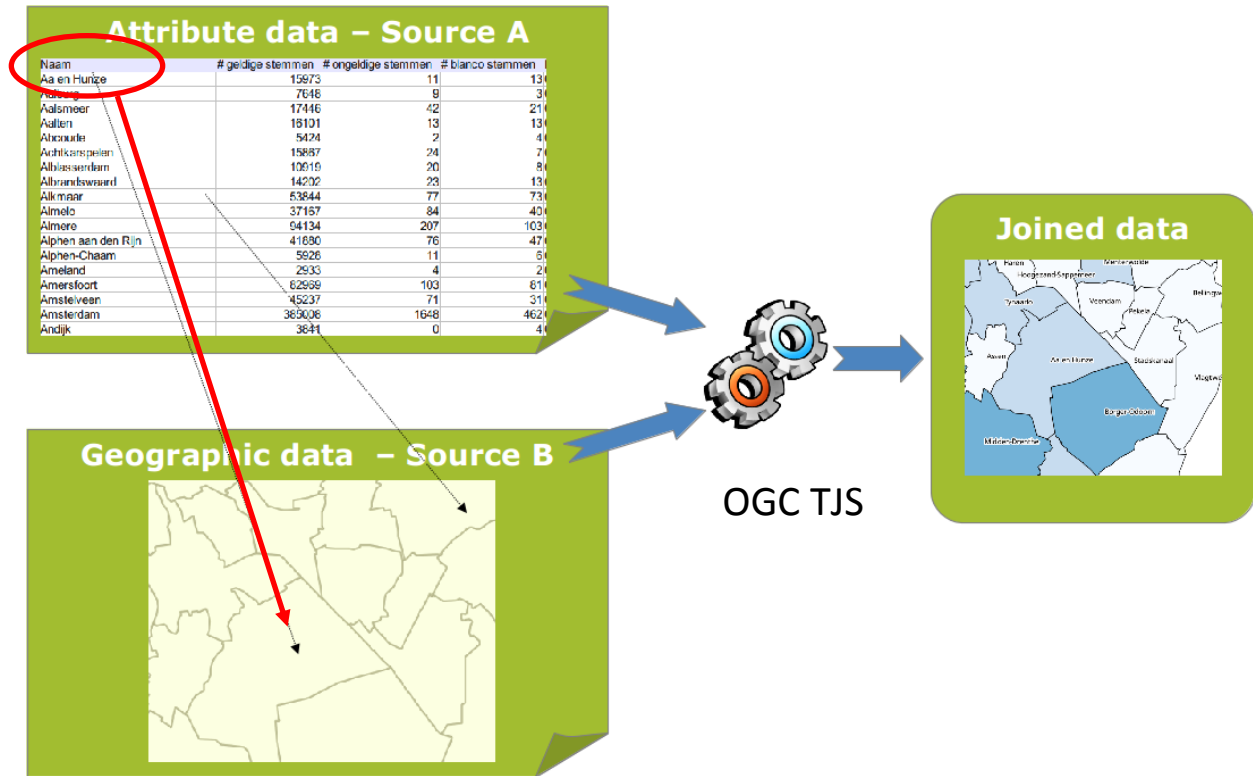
Attribute data – Source A

| Naam | # geldige stemmen | # ongeldige stemmen | # blanco stemmen |
|---|---|---|---|
| Aa en Hunze | 15973 | 11 | 13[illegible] |
| Aalburg | 7648 | 9 | 3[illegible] |
| Aalsmeer | 17446 | 42 | 21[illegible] |
| Aalten | 16101 | 13 | 13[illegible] |
| Abcoude | 5424 | 2 | 4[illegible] |
| Achtkarspelen | 15887 | 24 | 7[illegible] |
| Alblasserdam | 10919 | 20 | 8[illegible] |
| Albrandswaard | 14202 | 23 | 13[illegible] |
| Alkmaar | 53844 | 77 | 73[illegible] |
| Almelo | 37167 | 84 | 40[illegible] |
| Almere | 94134 | 207 | 103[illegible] |
| Alphen aan den Rijn | 41680 | 76 | 47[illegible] |
| Alphen-Chaam | 5926 | 11 | 6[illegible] |
| Ameland | 2933 | 4 | 2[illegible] |
| Amersfoort | 82969 | 103 | 81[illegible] |
| Amstelveen | 45237 | 71 | 31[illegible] |
| Amsterdam | 365006 | 1648 | 462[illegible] |
| Andijk | 3841 | 0 | 4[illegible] |

Geographic data – Source B

OGC TJS

Joined data

Haren
Hoogezand-Sappemeer
Menterwolde
Tynaarlo
Veendam
Bellingwedde
Pekela
Assen
Aa en Hunze
Stadskanaal
Vlagtwedde
Borger-Odoorn
Midden-Drenthe